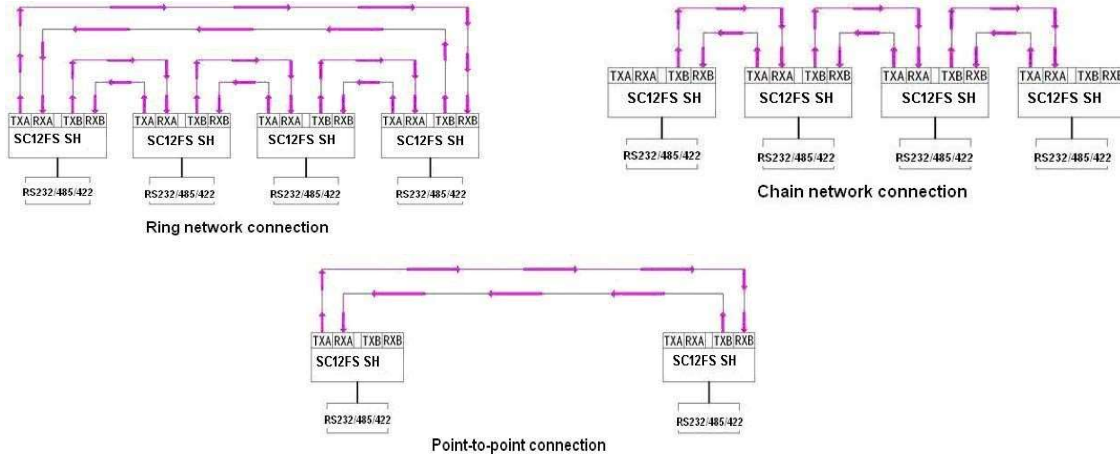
TXA RXA TXB RXB
SC12FS SH
RS232/485/422

TXA RXA TXB RXB
SC12FS SH
RS232/485/422

TXA RXA TXB RXB
SC12FS SH
RS232/485/422

TXA RXA TXB RXB
SC12FS SH
RS232/485/422

Ring network connection

TXA RXA TXB RXB
SC12FS SH
RS232/485/422

TXA RXA TXB RXB
SC12FS SH
RS232/485/422

TXA RXA TXB RXB
SC12FS SH
RS232/485/422

TXA RXA TXB RXB
SC12FS SH
RS232/485/422

Chain network connection

TXA RXA TXB RXB
SC12FS SH
RS232/485/422

TXA RXA TXB RXB
SC12FS SH
RS232/485/422

Point-to-point connection